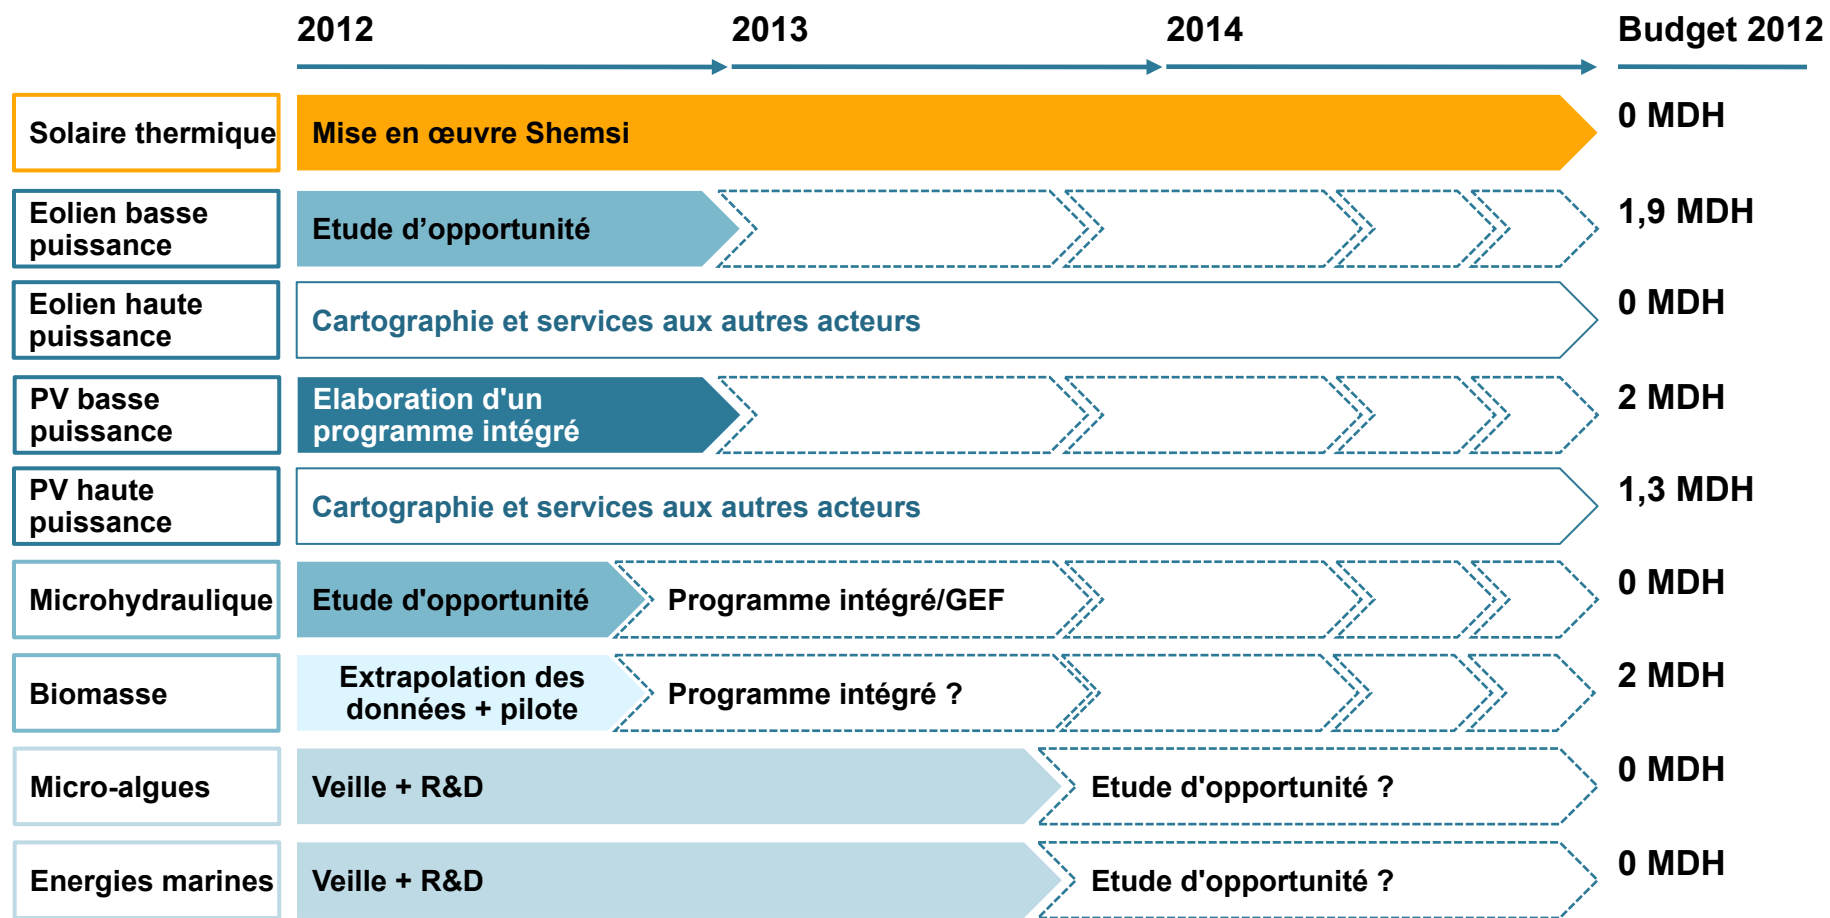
2012 2013 2014 Budget 2012

| | | |
|---|---|---|
| Solaire thermique | Mise en œuvre Shemsi | 0 MDH |
| Eolien basse puissance | Etude d'opportunité | 1,9 MDH |
| Eolien haute puissance | Cartographie et services aux autres acteurs | 0 MDH |
| PV basse puissance | Elaboration d'un programme intégré | 2 MDH |
| PV haute puissance | Cartographie et services aux autres acteurs | 1,3 MDH |
| Microhydraulique | Etude d'opportunité — Programme intégré/GEF | 0 MDH |
| Biomasse | Extrapolation des données + pilote — Programme intégré ? | 2 MDH |
| Micro-algues | Veille + R&D — Etude d'opportunité ? | 0 MDH |
| Energies marines | Veille + R&D — Etude d'opportunité ? | 0 MDH |